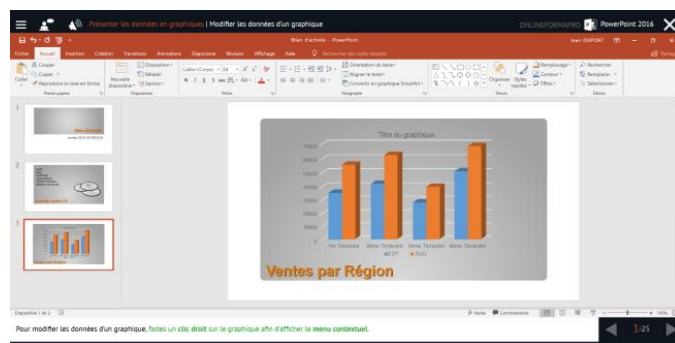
Présenter les données en graphiques | Modifier les données d'un graphique

ONLINEFORMAPRO PowerPoint 2016

Bilan d'activité - PowerPoint

Jean DUPONT

Fichier Accueil Insertion Création Transitions Animations Diaporama Révision Affichage Aide Rechercher des outils adaptés

Couper Copier Coller Reproduire la mise en forme Presse-papiers

Nouvelle diapositive Disposition Rétablir Section Diapositives

Police

Paragraphe

Orientation du texte Aligner le texte Convertir en graphique SmartArt

Dessin

Organiser Styles rapides

Remplissage Contour Effets

Rechercher Remplacer Sélectionner Édition

Titre du graphique

1er Trimestre 2ème Trimestre 3ème Trimestre 4ème Trimestre

2017 2018

Ventes par Région

Diapositive 3 de 3

Notes Commentaires

Pour modifier les données d'un graphique, faites un clic droit sur le graphique afin d'afficher le menu contextuel.

1/25